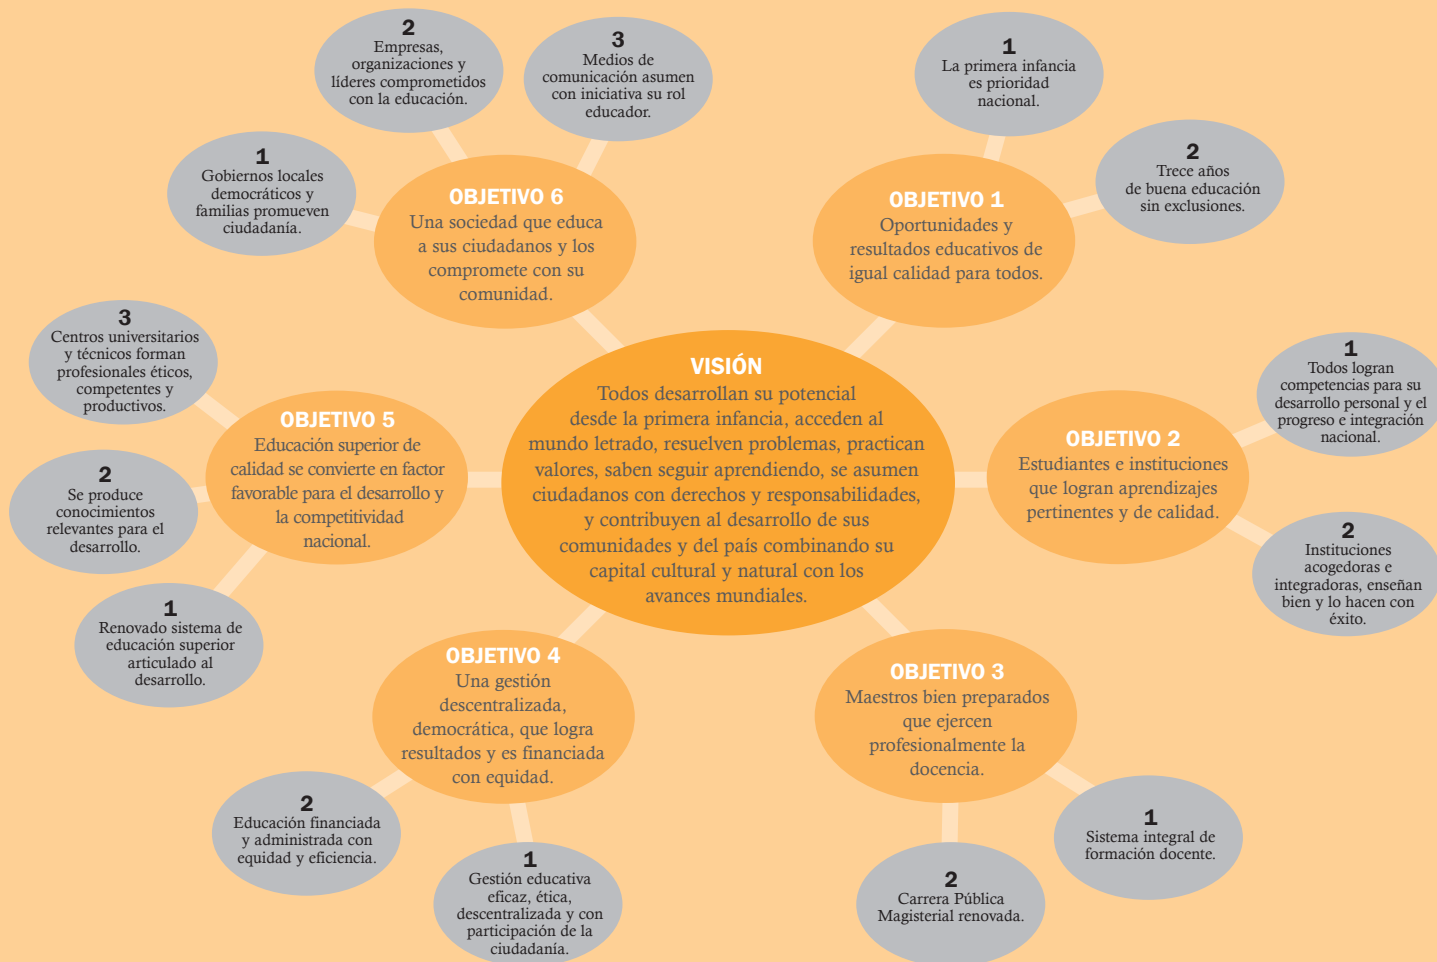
VISIÓN
Todos desarrollan su potencial desde la primera infancia, acceden al mundo letrado, resuelven problemas, practican valores, saben seguir aprendiendo, se asumen ciudadanos con derechos y responsabilidades, y contribuyen al desarrollo de sus comunidades y del país combinando su capital cultural y natural con los avances mundiales.

OBJETIVO 1
Oportunidades y resultados educativos de igual calidad para todos.

1
La primera infancia es prioridad nacional.

2
Trece años de buena educación sin exclusiones.

OBJETIVO 2
Estudiantes e instituciones que logran aprendizajes pertinentes y de calidad.

1
Todos logran competencias para su desarrollo personal y el progreso e integración nacional.

2
Instituciones acogedoras e integradoras, enseñan bien y lo hacen con éxito.

OBJETIVO 3
Maestros bien preparados que ejercen profesionalmente la docencia.

1
Sistema integral de formación docente.

2
Carrera Pública Magisterial renovada.

OBJETIVO 4
Una gestión descentralizada, democrática, que logra resultados y es financiada con equidad.

1
Gestión educativa eficaz, ética, descentralizada y con participación de la ciudadanía.

2
Educación financiada y administrada con equidad y eficiencia.

OBJETIVO 5
Educación superior de calidad se convierte en factor favorable para el desarrollo y la competitividad nacional.

1
Renovado sistema de educación superior articulado al desarrollo.

2
Se produce conocimientos relevantes para el desarrollo.

3
Centros universitarios y técnicos forman profesionales éticos, competentes y productivos.

OBJETIVO 6
Una sociedad que educa a sus ciudadanos y los compromete con su comunidad.

1
Gobiernos locales democráticos y familias promueven ciudadanía.

2
Empresas, organizaciones y líderes comprometidos con la educación.

3
Medios de comunicación asumen con iniciativa su rol educador.